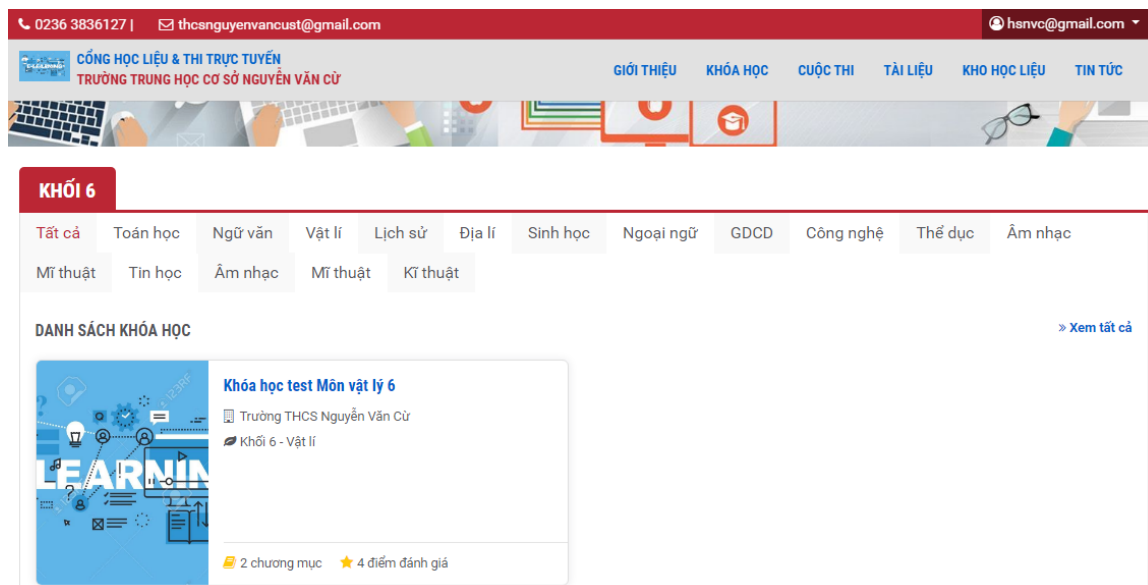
0236 3836127 | thcsnguyenvancust@gmail.com

hsnvc@gmail.com

CỔNG HỌC LIỆU & THI TRỰC TUYẾN
TRƯỜNG TRUNG HỌC CƠ SỞ NGUYỄN VĂN CỪ

GIỚI THIỆU KHÓA HỌC CUỘC THI TÀI LIỆU KHO HỌC LIỆU TIN TỨC

KHỐI 6

Tất cả Toán học Ngữ văn Vật lí Lịch sử Địa lí Sinh học Ngoại ngữ GDCD Công nghệ Thể dục Âm nhạc Mĩ thuật Tin học Âm nhạc Mĩ thuật Kĩ thuật

DANH SÁCH KHÓA HỌC

» Xem tất cả

LEARNIN

Khóa học test Môn vật lý 6

Trường THCS Nguyễn Văn Cừ

Khối 6 - Vật lí

2 chương mục 4 điểm đánh giá